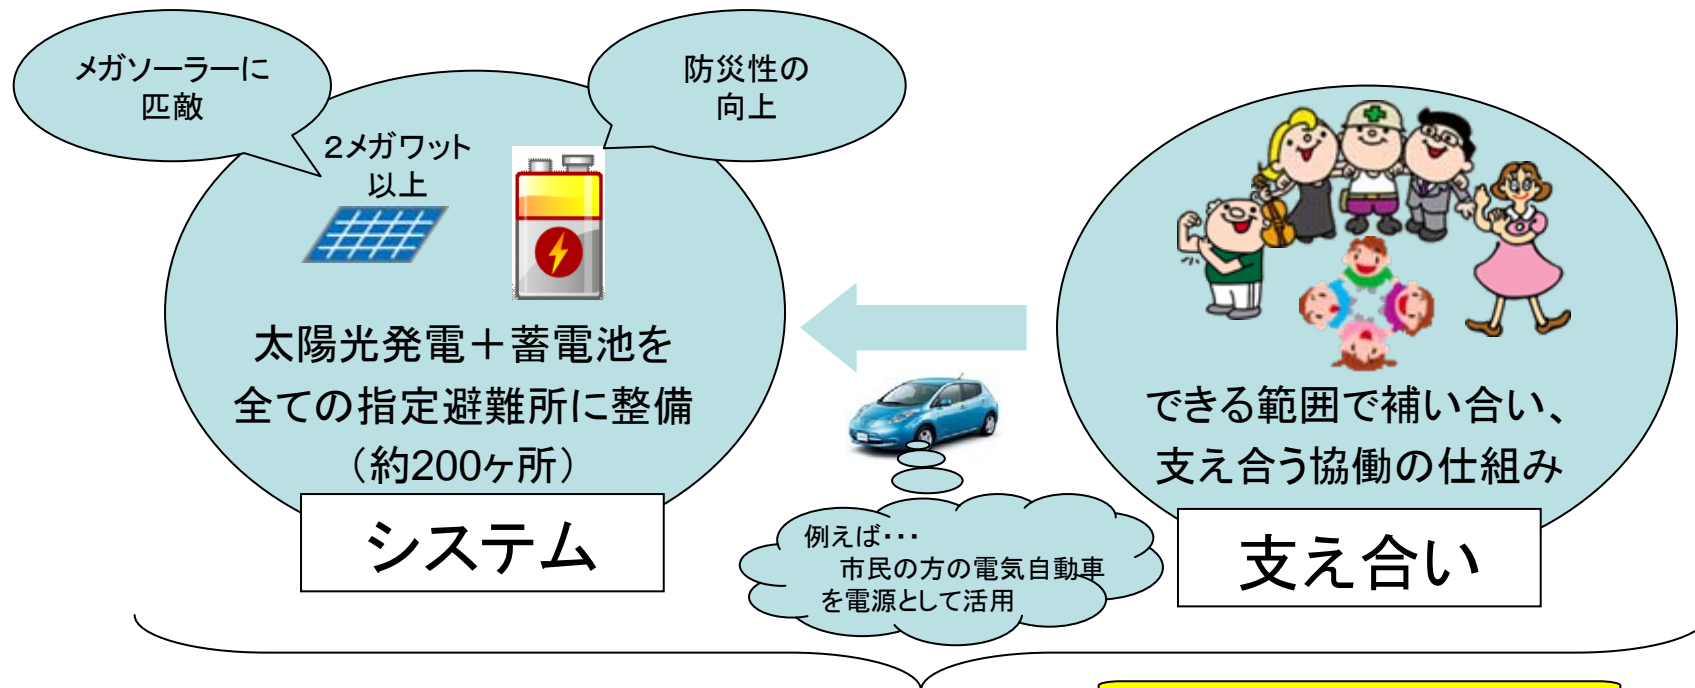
メガソーラーに匹敵

防災性の向上

2メガワット以上

太陽光発電＋蓄電池を全ての指定避難所に整備（約200ヶ所）

システム

できる範囲で補い合い、支え合う協働の仕組み

支え合い

例えば・・・
市民の方の電気自動車を電源として活用